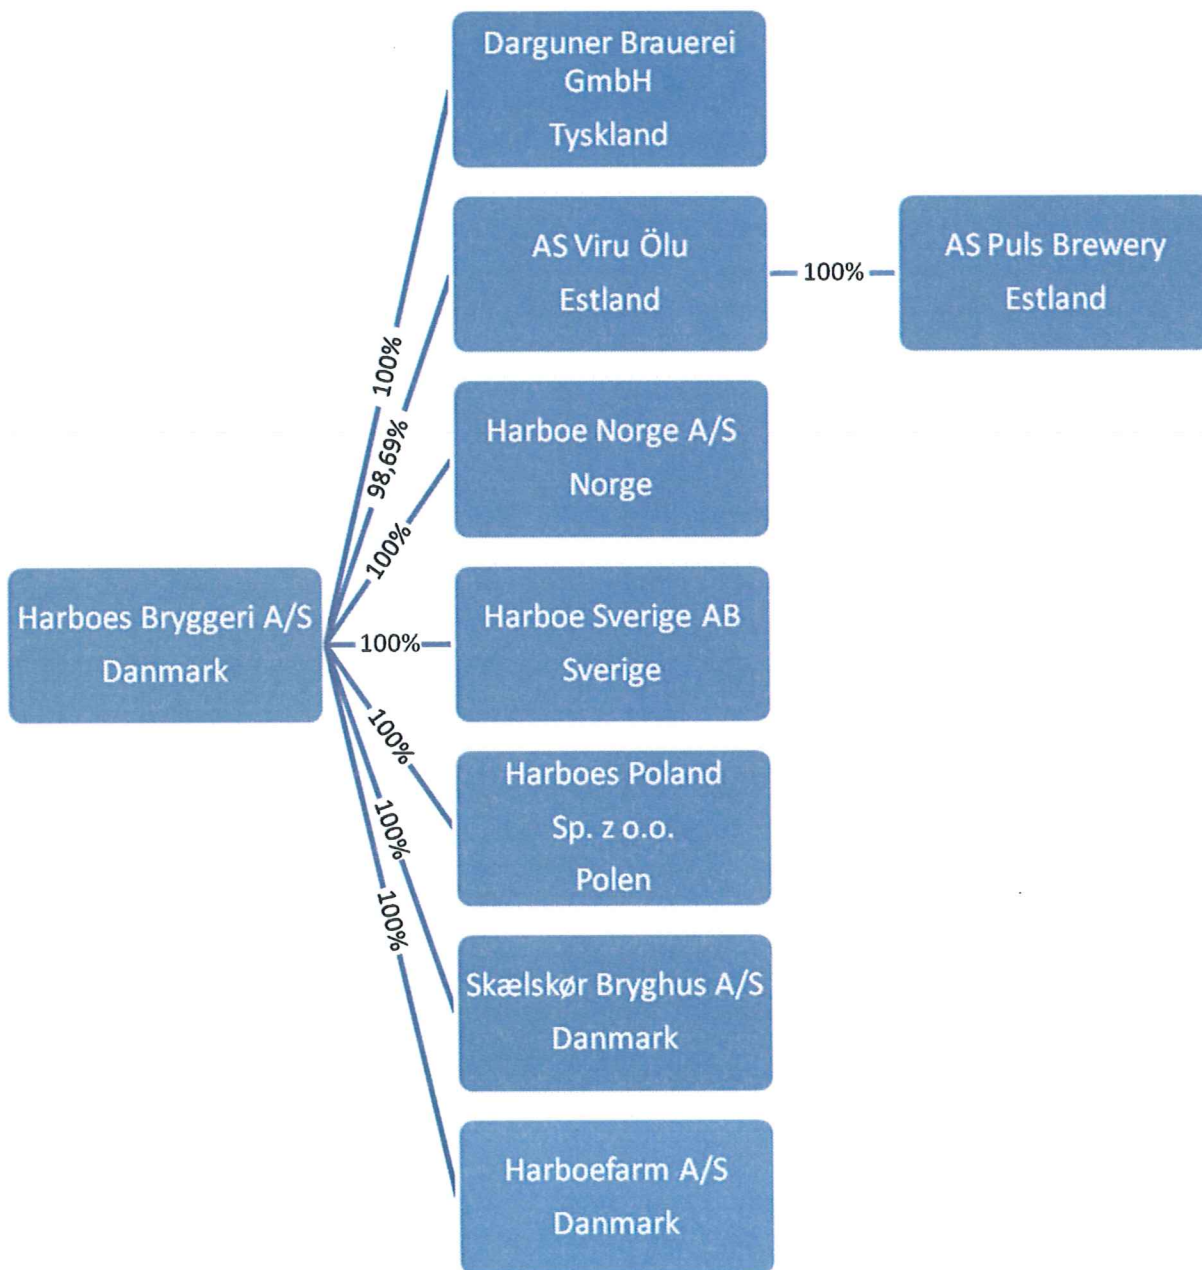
Darguner Brauerei GmbH
Tyskland

AS Viru Ölu
Estland

100%

AS Puls Brewery
Estland

Harboe Norge A/S
Norge

Harboe Sverige AB
Sverige

Harboes Poland
Sp. z o.o.
Polen

Skælskør Bryghus A/S
Danmark

Harboefarm A/S
Danmark

Harboes Bryggeri A/S
Danmark

100%
98,69%
100%
100%
100%
100%
100%